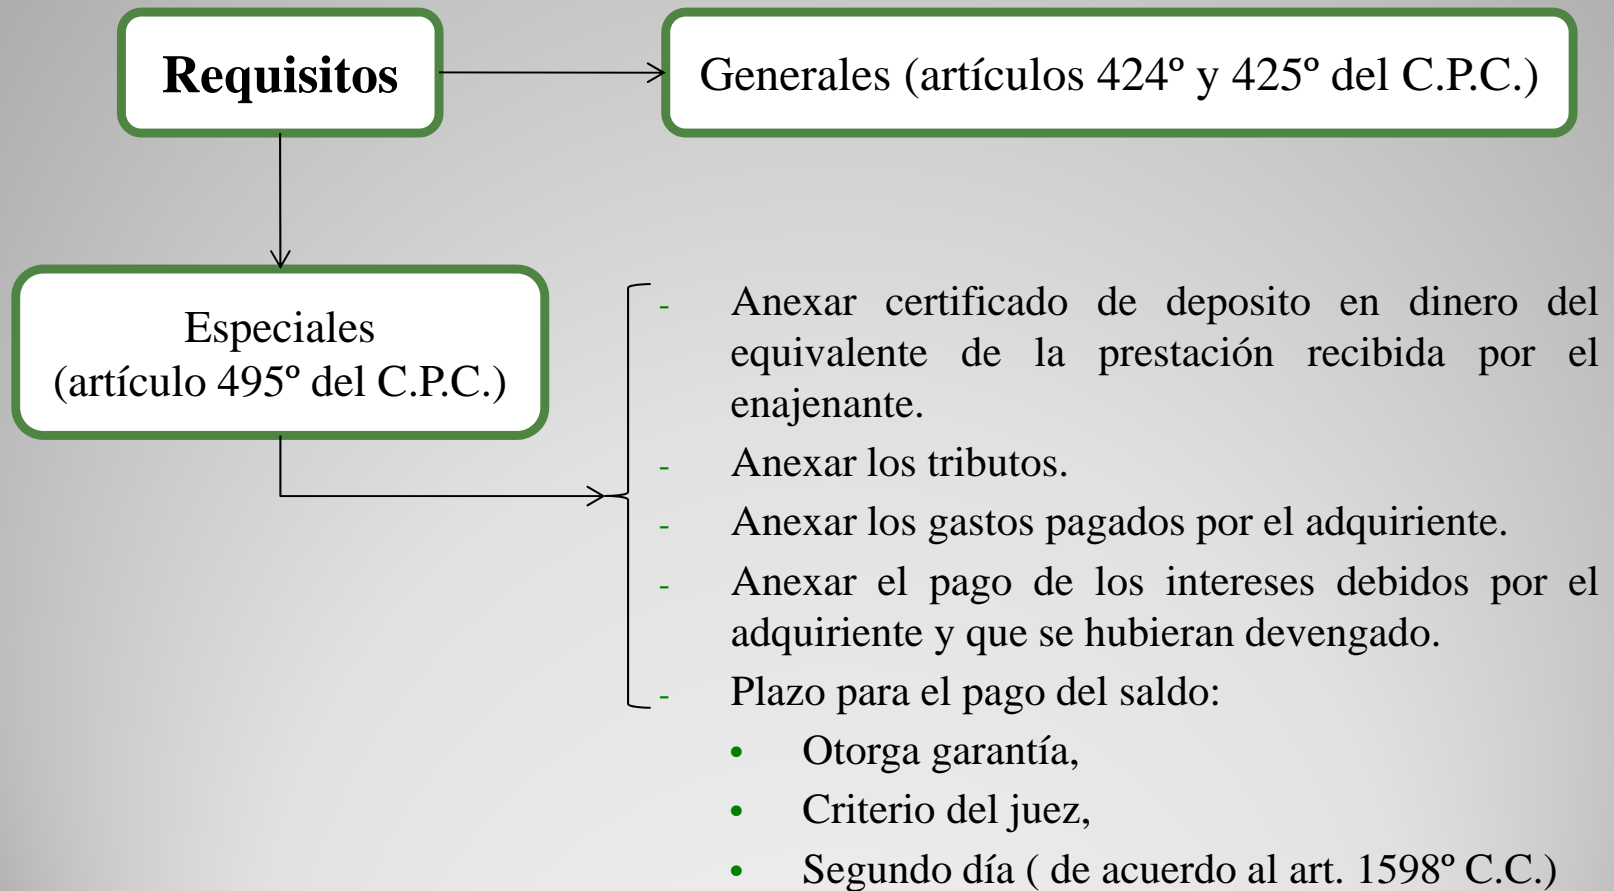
Requisitos

Generales (artículos 424º y 425º del C.P.C.)

Especiales (artículo 495º del C.P.C.)

- Anexar certificado de deposito en dinero del equivalente de la prestación recibida por el enajenante.
- Anexar los tributos.
- Anexar los gastos pagados por el adquiriente.
- Anexar el pago de los intereses debidos por el adquiriente y que se hubieran devengado.
- Plazo para el pago del saldo:
  • Otorga garantía,
  • Criterio del juez,
  • Segundo día ( de acuerdo al art. 1598º C.C.)